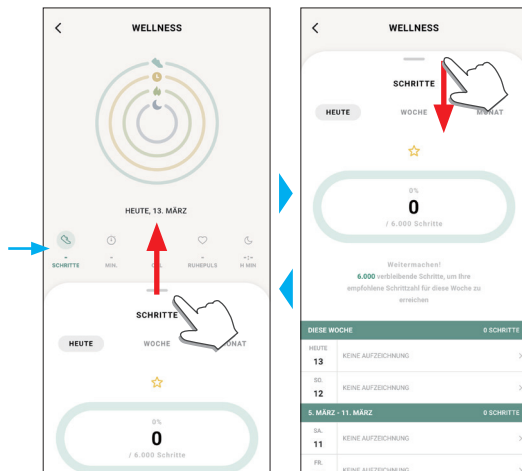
<

WELLNESS

HEUTE, 13. MÄRZ

SCHRITTE

MIN.

RUHEPULS

H MIN

SCHRITTE

HEUTE

WOCHE

ONAT

0%

0

/ 6.000 Schritte

<

WELLNESS

SCHRITTE

HEUTE

WOCHE

MONAT

0%

0

/ 6.000 Schritte

Weitermachen!

6.000 verbleibende Schritte, um Ihre empfohlene Schrittzahl für diese Woche zu erreichen

DIESE WOCHE

0 SCHRITTE

HEUTE 13

KEINE AUFZEICHNUNG

SO. 12

KEINE AUFZEICHNUNG

5. MÄRZ - 11. MÄRZ

0 SCHRITTE

SA. 11

KEINE AUFZEICHNUNG

FR.

KEINE AUFZEICHNUNG